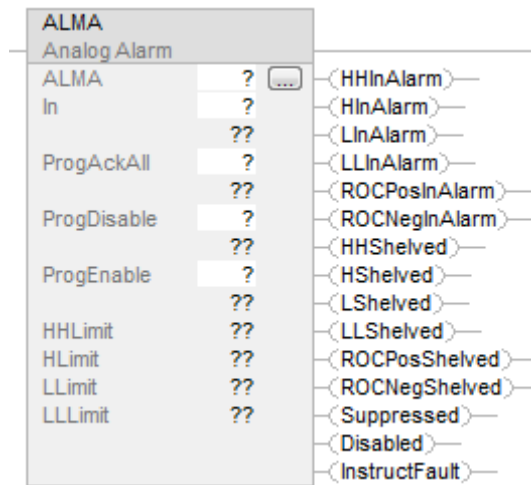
ALMA
Analog Alarm

| | | |
|---|---|---|
| ALMA | ? | ... |
| In | ? | |
| | ?? | |
| ProgAckAll | ? | |
| | ?? | |
| ProgDisable | ? | |
| | ?? | |
| ProgEnable | ? | |
| | ?? | |
| HHLimit | ?? | |
| HLimit | ?? | |
| LLimit | ?? | |
| LLLimit | ?? | |

HHInAlarm
HInAlarm
LInAlarm
LLInAlarm
ROCPosInAlarm
ROCNegInAlarm
HHShelved
HShelved
LShelved
LLShelved
ROCPosShelved
ROCNegShelved
Suppressed
Disabled
InstructFault